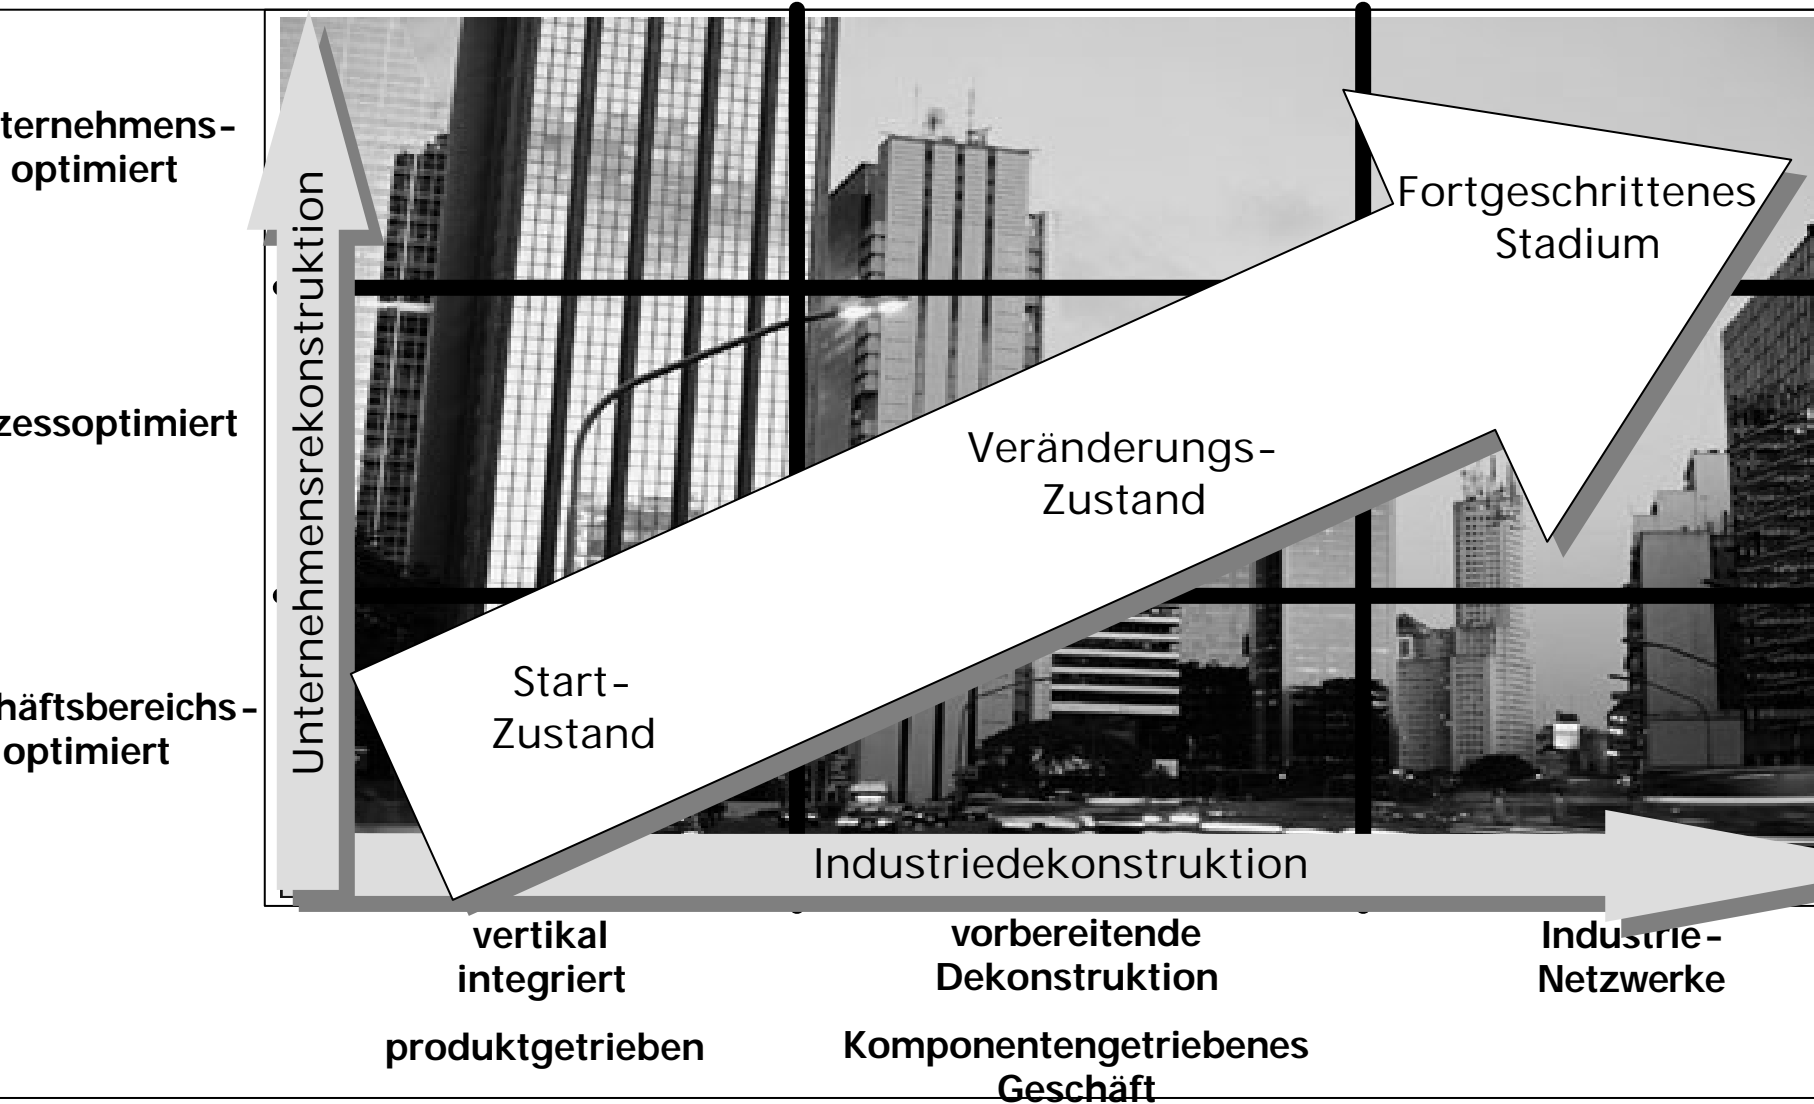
ternehmens-
optimiert

zessoptimiert

häftsbereichs-
optimiert

Unternehmensrekonstruktion

Fortgeschrittenes Stadium

Veränderungs-Zustand

Start-Zustand

Industriedekonstruktion

vertikal integriert

produktgetrieben

vorbereitende Dekonstruktion

Komponentengetriebenes Geschäft

Industrie-Netzwerke